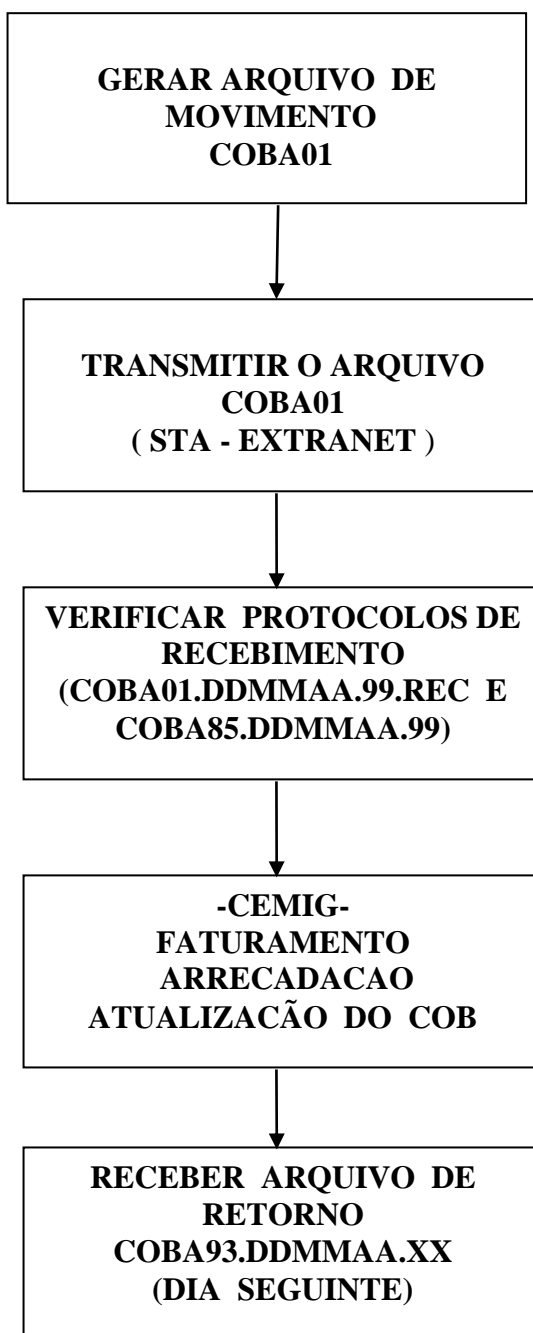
GERAR ARQUIVO DE MOVIMENTO COBA01

TRANSMITIR O ARQUIVO COBA01 ( STA - EXTRANET )

VERIFICAR PROTOCOLOS DE RECEBIMENTO (COBA01.DDMMAA.99.REC E COBA85.DDMMAA.99)

-CEMIG-
FATURAMENTO
ARRECADACAO
ATUALIZAÇÃO DO COB

RECEBER ARQUIVO DE RETORNO COBA93.DDMMAA.XX (DIA SEGUINTE)